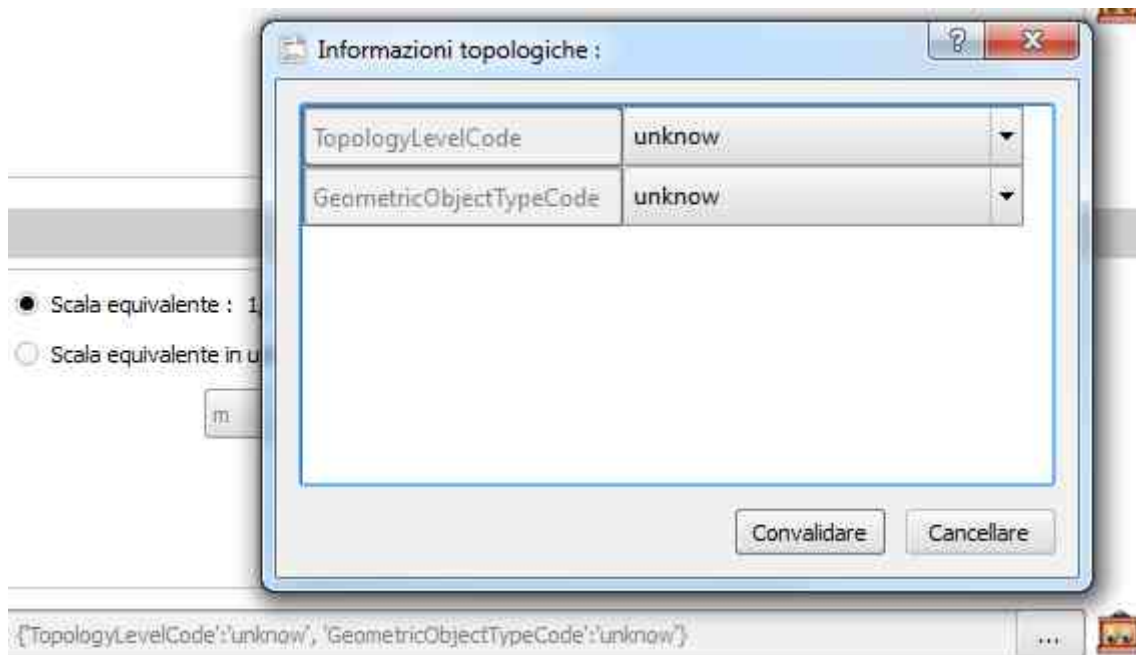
Informazioni topologiche :

?

| TopologyLevelCode | unknow |
|---|---|
| GeometricObjectTypeCode | unknow |

Convalidare

Cancellare

Scala equivalente : 1

Scala equivalente in u

m

{'TopologyLevelCode':'unknow', 'GeometricObjectTypeCode':'unknow'}

...